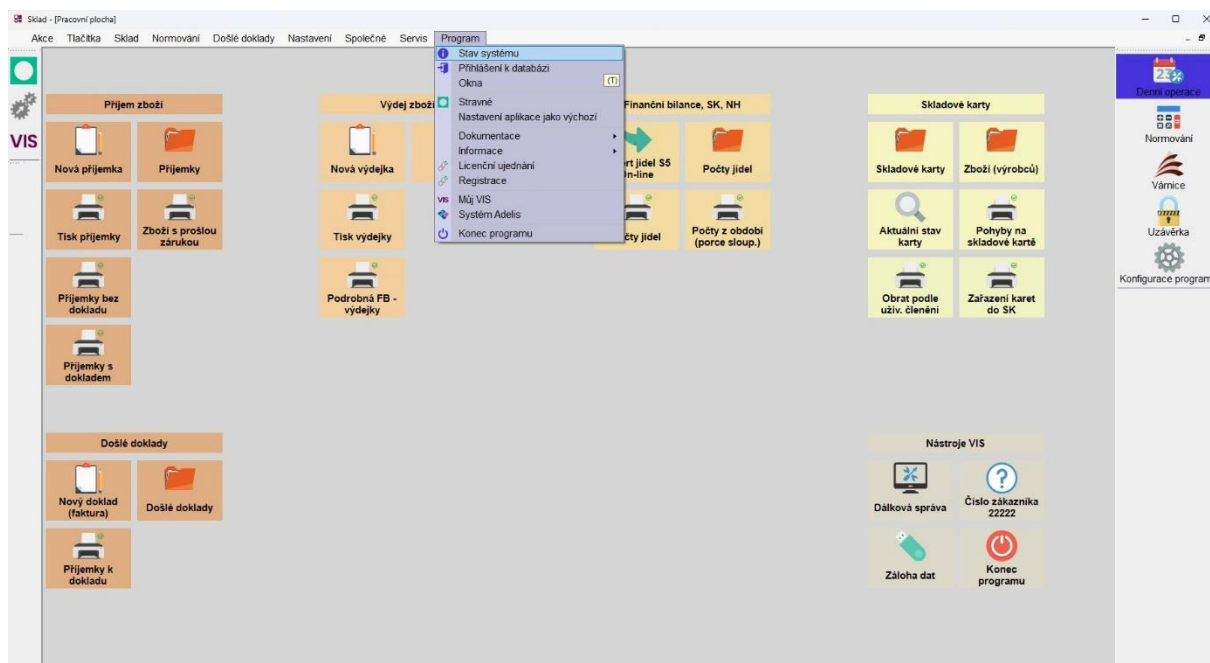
Sklad - [Pracovní plocha]

Akce Tlačítka Sklad Normování Došlé doklady Nastavení Společné Servis Program

Stav systému
Přihlášení k databázi
Okna (T)
Stravné
Nastavení aplikace jako výchozí
Dokumentace
Informace
Licenční ujednání
Registrace
Můj VIS
Systém Adelis
Konec programu

VIS

Příjem zboží
Nová příjemka
Příjemky
Tisk příjemky
Zboží s prošlou zárukou
Příjemky bez dokladu
Příjemky s dokladem

Výdej zboží
Nová výdejka
Tisk výdejky
Podrobná FB - výdejky

Finanční bilance, SK, NH
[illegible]rt jídel S5 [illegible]n-line
Počty jídel
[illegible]čty jídel
Počty z období (porce sloup.)

Skladové karty
Skladové karty
Zboží (výrobců)
Aktuální stav karty
Pohyby na skladové kartě
Obrat podle uživ. členění
Zařazení karet do SK

Došlé doklady
Nový doklad (faktura)
Došlé doklady
Příjemky k dokladu

Nástroje VIS
Dálková správa
Číslo zákazníka 22222
Záloha dat
Konec programu

23
Denní operace
Normování
Várnice
Uzávěrka
Konfigurace program